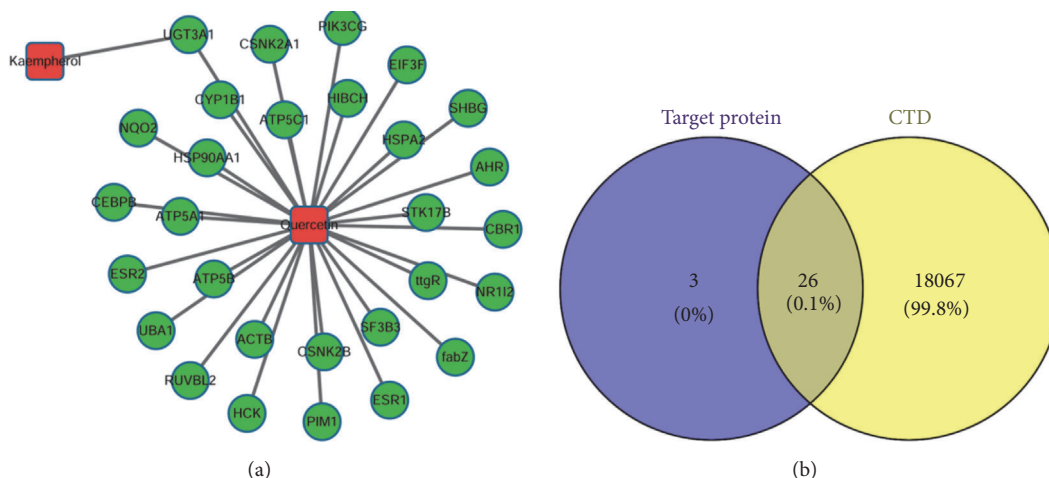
Kaempherol
UGT3A1
CSNK2A1
PIK3CG
EIF3F
CYP1B1
HIBCH
NQO2
ATP5C1
SHBG
HSPA2
HSP90AA1
AHR
CEBPB
ATP5A1
Quercetin
STK17B
CBR1
ESR2
ATP5B
ttgR
NR1I2
UBA1
SF3B3
ACTB
CSNK2B
fabZ
RUVBL2
ESR1
HCK
PIM1

Target protein
CTD
3
(0%)
26
(0.1%)
18067
(99.8%)

(a)
(b)